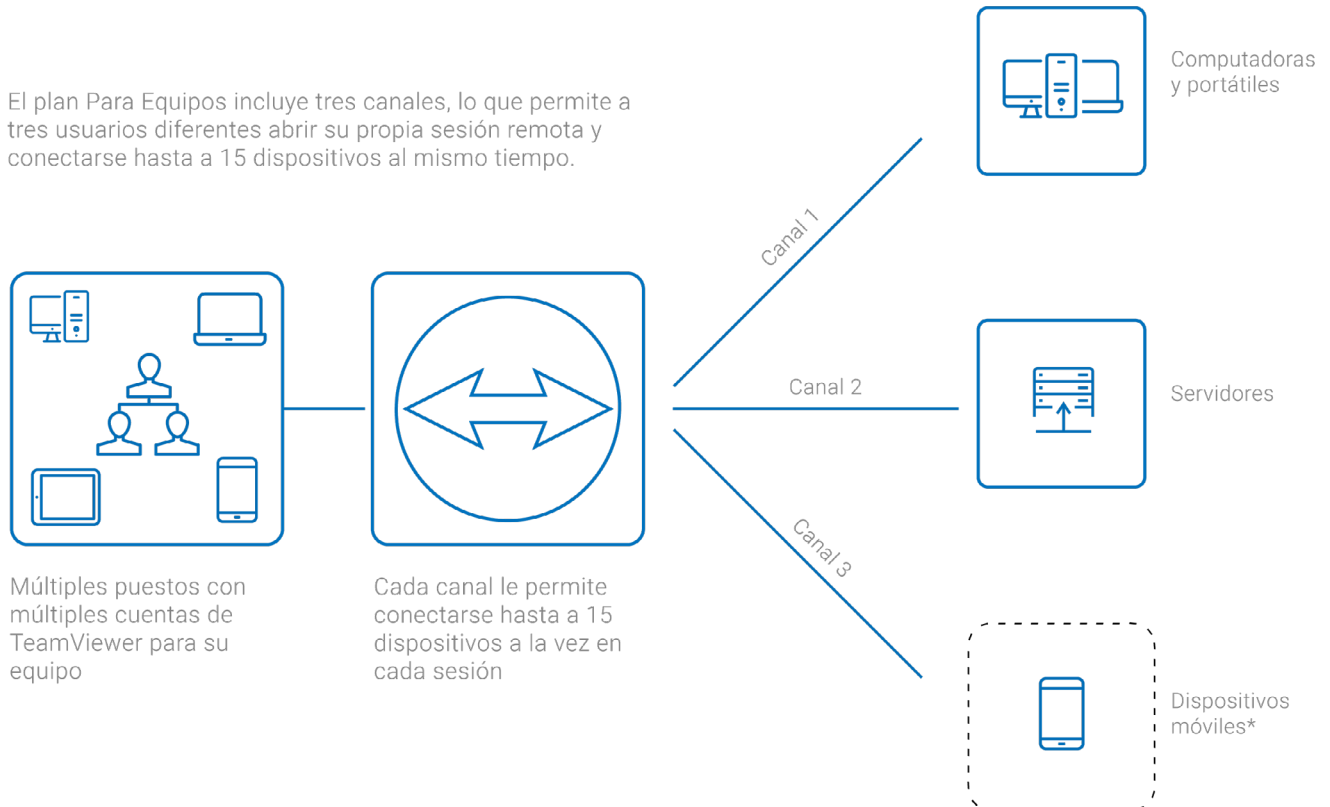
El plan Para Equipos incluye tres canales, lo que permite a tres usuarios diferentes abrir su propia sesión remota y conectarse hasta a 15 dispositivos al mismo tiempo.

Computadoras y portátiles

Canal 1

Canal 2

Servidores

Canal 3

Múltiples puestos con múltiples cuentas de TeamViewer para su equipo

Cada canal le permite conectarse hasta a 15 dispositivos a la vez en cada sesión

Dispositivos móviles*